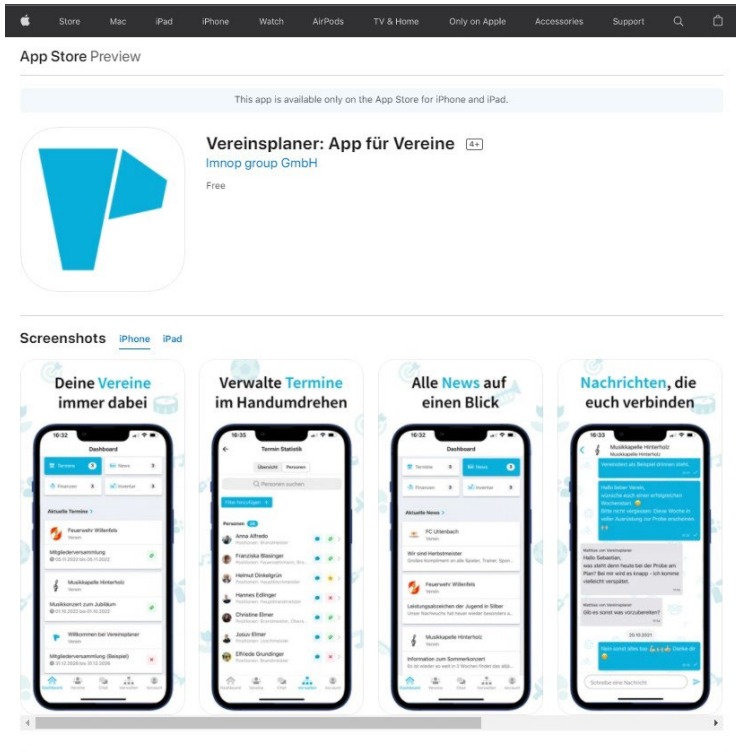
Store Mac iPad iPhone Watch AirPods TV & Home Only on Apple Accessories Support

App Store Preview

This app is available only on the App Store for iPhone and iPad.

Vereinsplaner: App für Vereine 4+

Imnop group GmbH

Free

Screenshots iPhone iPad

Deine Vereine immer dabei

Dashboard

Termine Finanzen News Inventar

Aktuelle Termine

Feuerwehr Willenfels

Mitgliederversammlung

Musikkapelle Hinterholz

Musikkonzert zum Jubiläum

Willkommen bei Vereinsplaner

Mitgliederversammlung (Beispiel)

Verwalte Termine im Handumdrehen

Termin Statistik

Übersicht Personen

Personen suchen

Anna Alfredo

Franziska Blasinger

Helmut Dinkelgrün

Hannes Edlinger

Christine Elmer

Jakob Elmer

Elfriede Grundinger

Alle News auf einen Blick

Dashboard

Aktuelle News

FC Ullenbach

Wir sind Herbstmeister

Feuerwehr Willenfels

Leistungsabzeichen der Jugend in Silber

Musikkapelle Hinterholz

Information zum Sommerkonzert

Nachrichten, die euch verbinden

Musikkapelle Hinterholz

Hallo lieber Verein,

Hallo Sebastian,

Gibt es sonst was vorzubereiten?

20.10.2021

Nein sonst alles top! Danke dir

Schreibe eine Nachricht